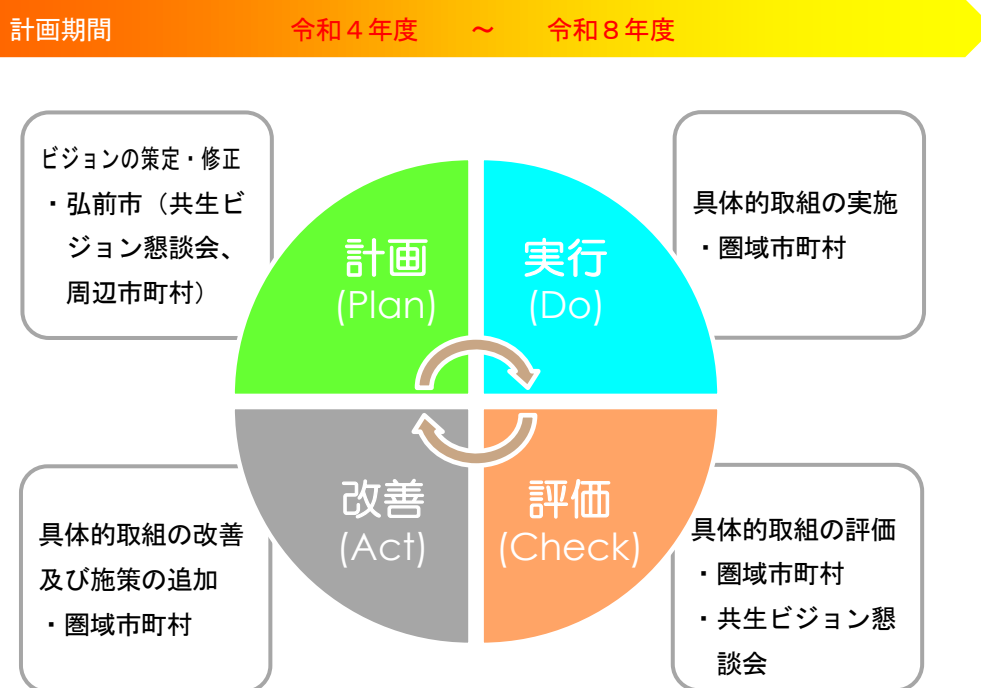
計画期間　令和４年度　～　令和８年度

ビジョンの策定・修正
・弘前市（共生ビジョン懇談会、周辺市町村）

計画
(Plan)

実行
(Do)

具体的取組の実施
・圏域市町村

改善
(Act)

評価
(Check)

具体的取組の改善及び施策の追加
・圏域市町村

具体的取組の評価
・圏域市町村
・共生ビジョン懇談会